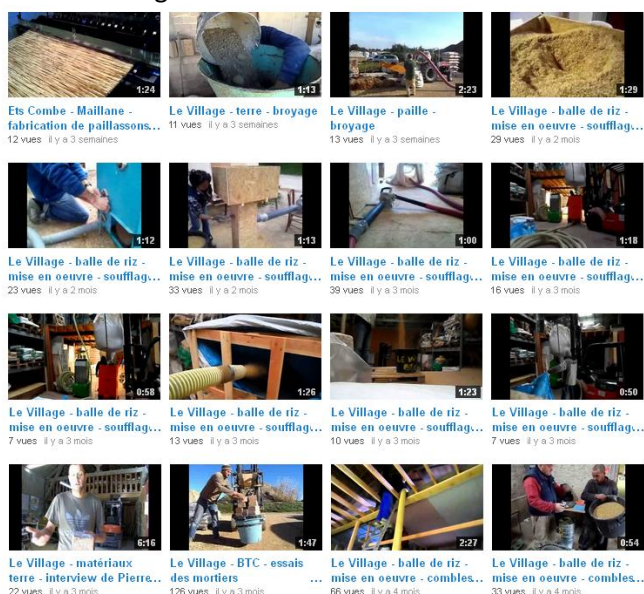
1:24
Ets Combe - Maillane - fabrication de paillassons...
12 vues il y a 3 semaines

1:13
Le Village - terre - broyage
11 vues il y a 3 semaines

2:23
Le Village - paille - broyage
13 vues il y a 3 semaines

1:29
Le Village - balle de riz - mise en oeuvre - soufflag...
29 vues il y a 2 mois

1:12
Le Village - balle de riz - mise en oeuvre - soufflag...
23 vues il y a 2 mois

1:13
Le Village - balle de riz - mise en oeuvre - soufflag...
33 vues il y a 2 mois

1:00
Le Village - balle de riz - mise en oeuvre - soufflag...
39 vues il y a 3 mois

1:18
Le Village - balle de riz - mise en oeuvre - soufflag...
16 vues il y a 3 mois

0:58
Le Village - balle de riz - mise en oeuvre - soufflag...
7 vues il y a 3 mois

1:26
Le Village - balle de riz - mise en oeuvre - soufflag...
13 vues il y a 3 mois

1:23
Le Village - balle de riz - mise en oeuvre - soufflag...
10 vues il y a 3 mois

0:50
Le Village - balle de riz - mise en oeuvre - soufflag...
7 vues il y a 3 mois

6:16
Le Village - matériaux terre - interview de Pierre...
22 vues il y a 3 mois

1:47
Le Village - BTC - essais des mortiers
126 vues il y a 3 mois

2:27
Le Village - balle de riz - mise en oeuvre - combles...
66 vues il y a 4 mois

0:54
Le Village - balle de riz - mise en oeuvre - combles...
33 vues il y a 4 mois